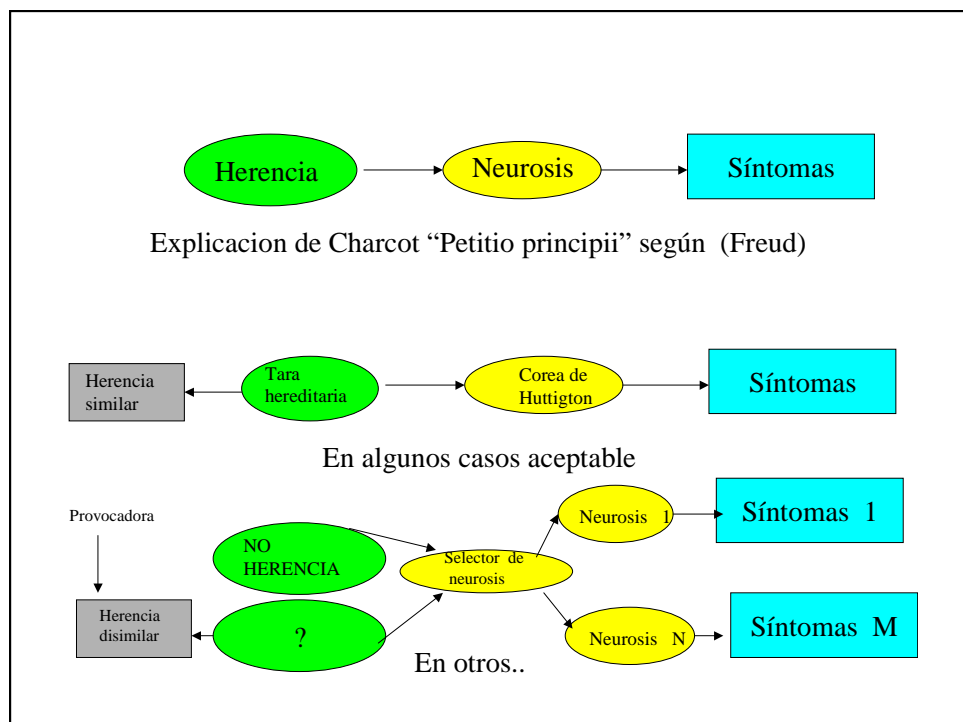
Herencia

Neurosis

Síntomas

Explicacion de Charcot “Petitio principii” según (Freud)

Herencia similar

Tara hereditaria

Corea de Huttigton

Síntomas

En algunos casos aceptable

Provocadora

NO HERENCIA

Selector de neurosis

Neurosis 1

Síntomas 1

Herencia disimilar

?

Neurosis N

Síntomas M

En otros..